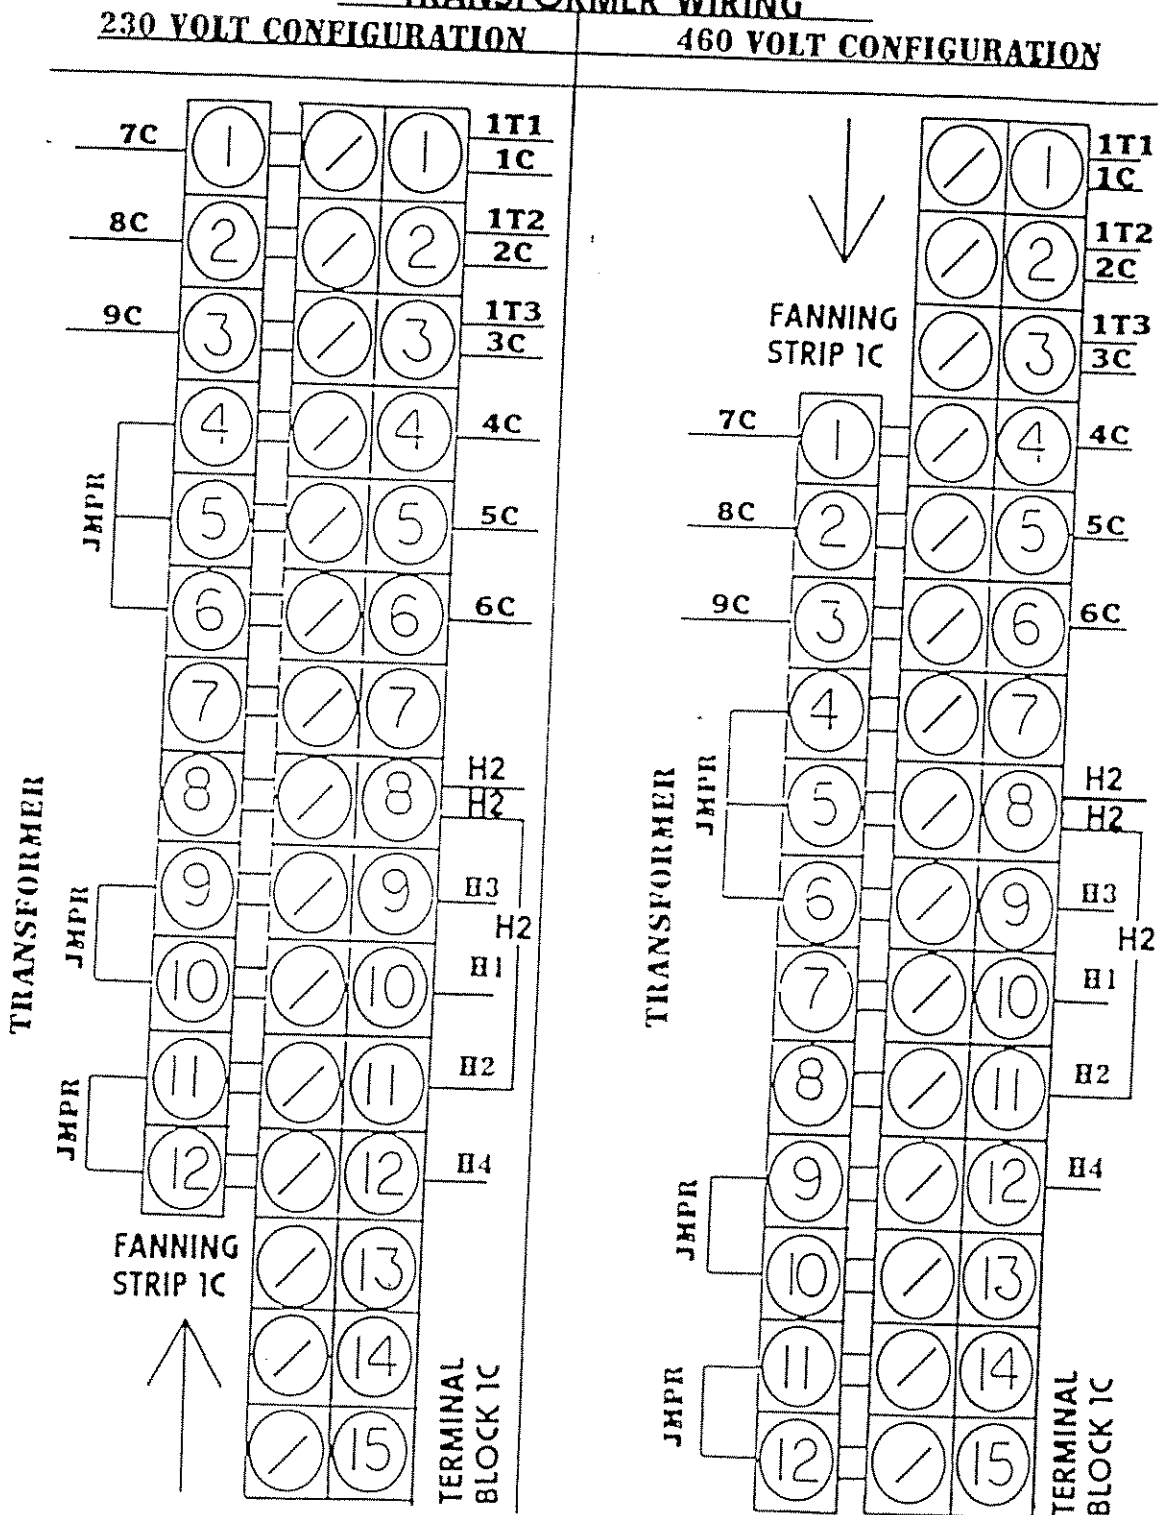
TRANSFORMER WIRING

230 VOLT CONFIGURATION

7C
8C
9C
1
2
3
4
5
6
7
8
9
10
11
12
1T1
1C
1T2
2C
1T3
3C
4C
5C
6C
1
2
3
4
5
6
7
8
9
10
11
12
13
14
15
H2
H2
H3
H2
H1
H2
H4
JMPR
JMPR
JMPR
TRANSFORMER
FANNING STRIP 1C
TERMINAL BLOCK 1C

460 VOLT CONFIGURATION

FANNING STRIP 1C
1T1
1C
1T2
2C
1T3
3C
4C
5C
6C
1
2
3
4
5
6
7
8
9
10
11
12
13
14
15
7C
8C
9C
1
2
3
4
5
6
7
8
9
10
11
12
H2
H2
H3
H2
H1
H2
H4
JMPR
JMPR
JMPR
TRANSFORMER
TERMINAL BLOCK 1C